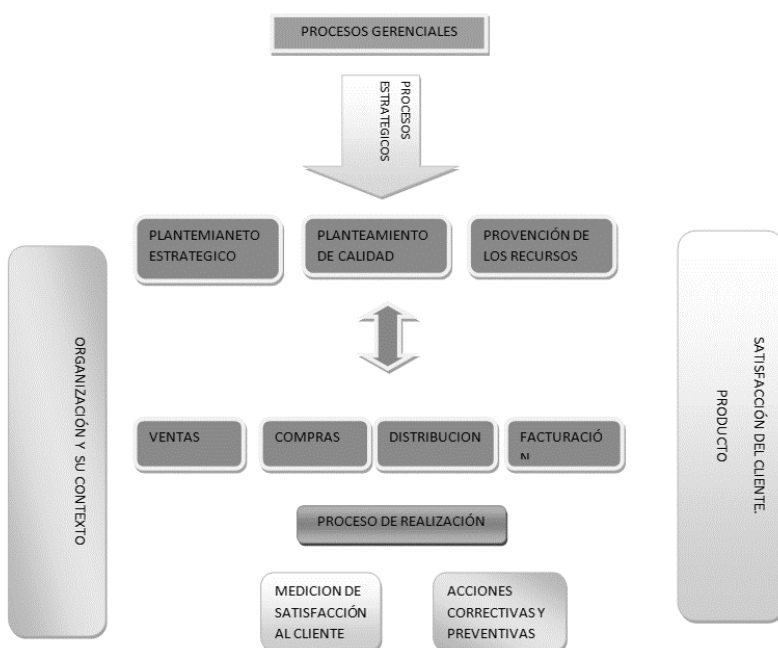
PROCESOS GERENCIALES

PROCESOS ESTRATEGICOS

PLANTEMIANETO ESTRATEGICO

PLANTEAMIENTO DE CALIDAD

PROVENCIÓN DE LOS RECURSOS

ORGANIZACIÓN Y SU CONTEXTO

SATISFACCIÓN DEL CLIENTE. PRODUCTO

VENTAS

COMPRAS

DISTRIBUCION

FACTURACIÓ N

PROCESO DE REALIZACIÓN

MEDICION DE SATISFACCIÓN AL CLIENTE

ACCIONES CORRECTIVAS Y PREVENTIVAS